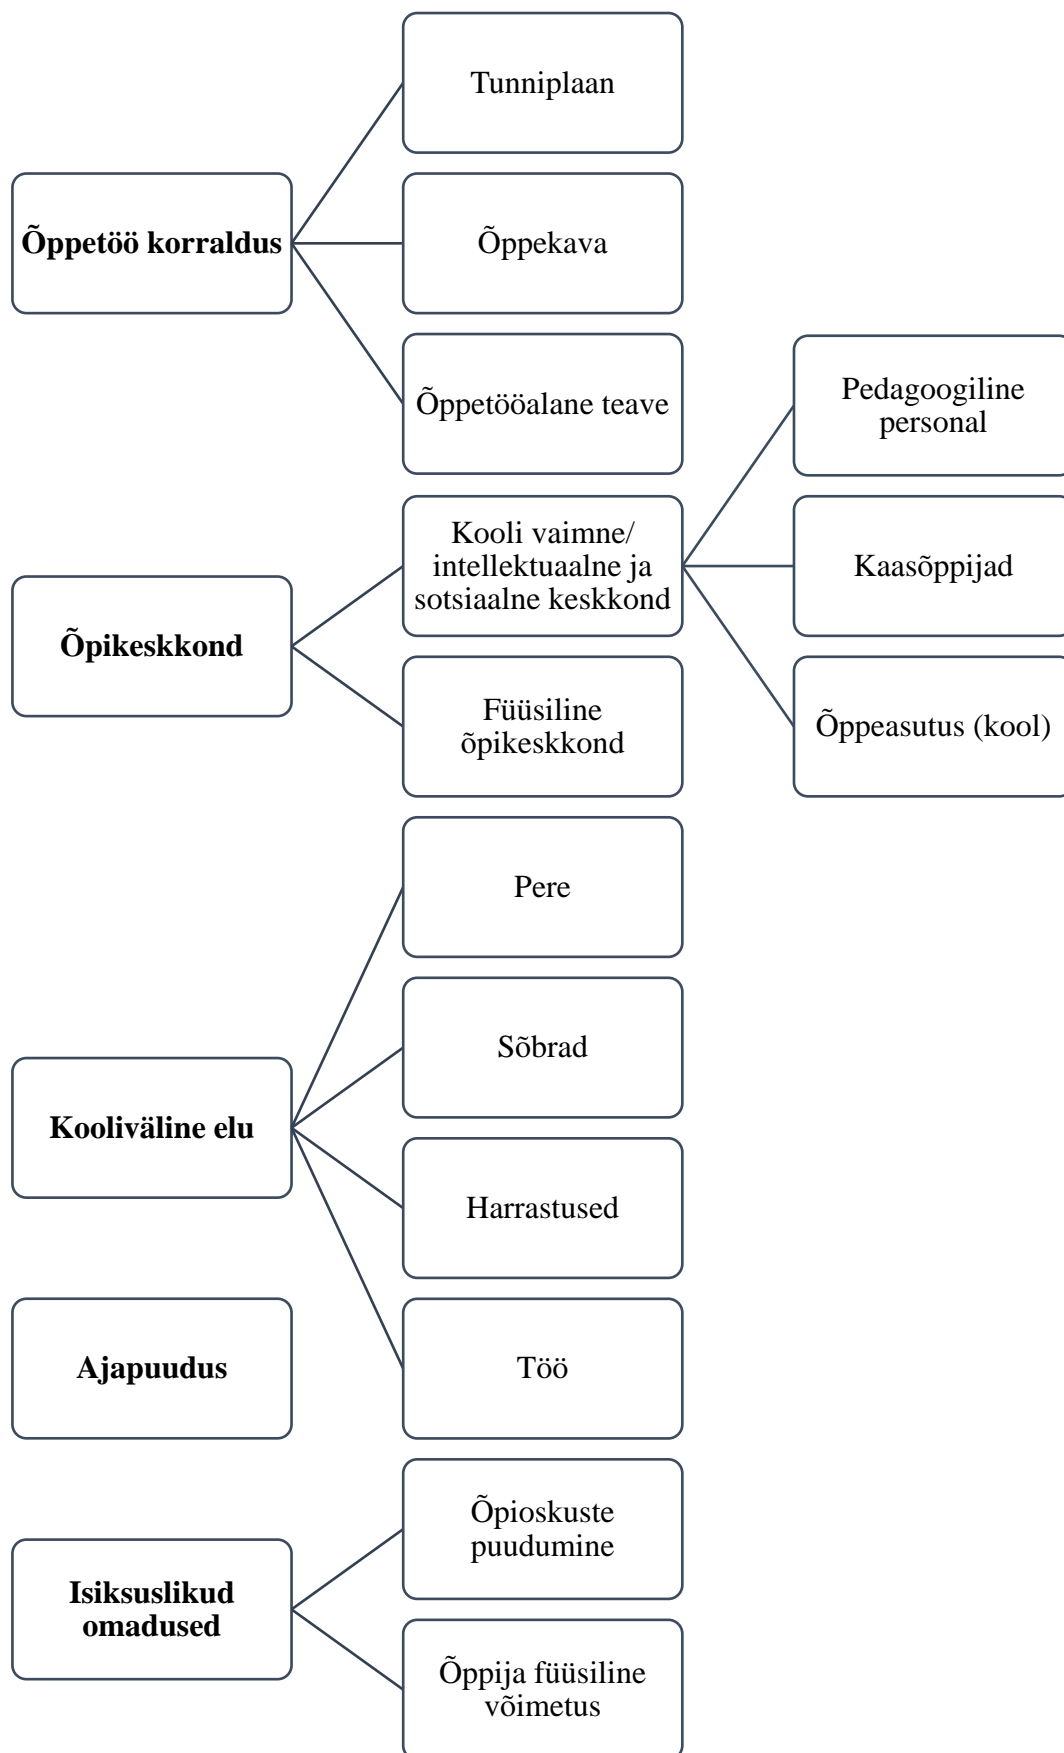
Õppetöö korraldus

Tunniplaan

Õppekava

Õppetööalane teave

Õpikeskkond

Kooli vaimne/ intellektuaalne ja sotsiaalne keskkond

Pedagoogiline personal

Kaasõppijad

Õppeasutus (kool)

Füüsiline õpikeskkond

Kooliväline elu

Pere

Sõbrad

Harrastused

Töö

Ajapuudus

Isiksuslikud omadused

Õpioskuste puudumine

Õppija füüsiline võimetus